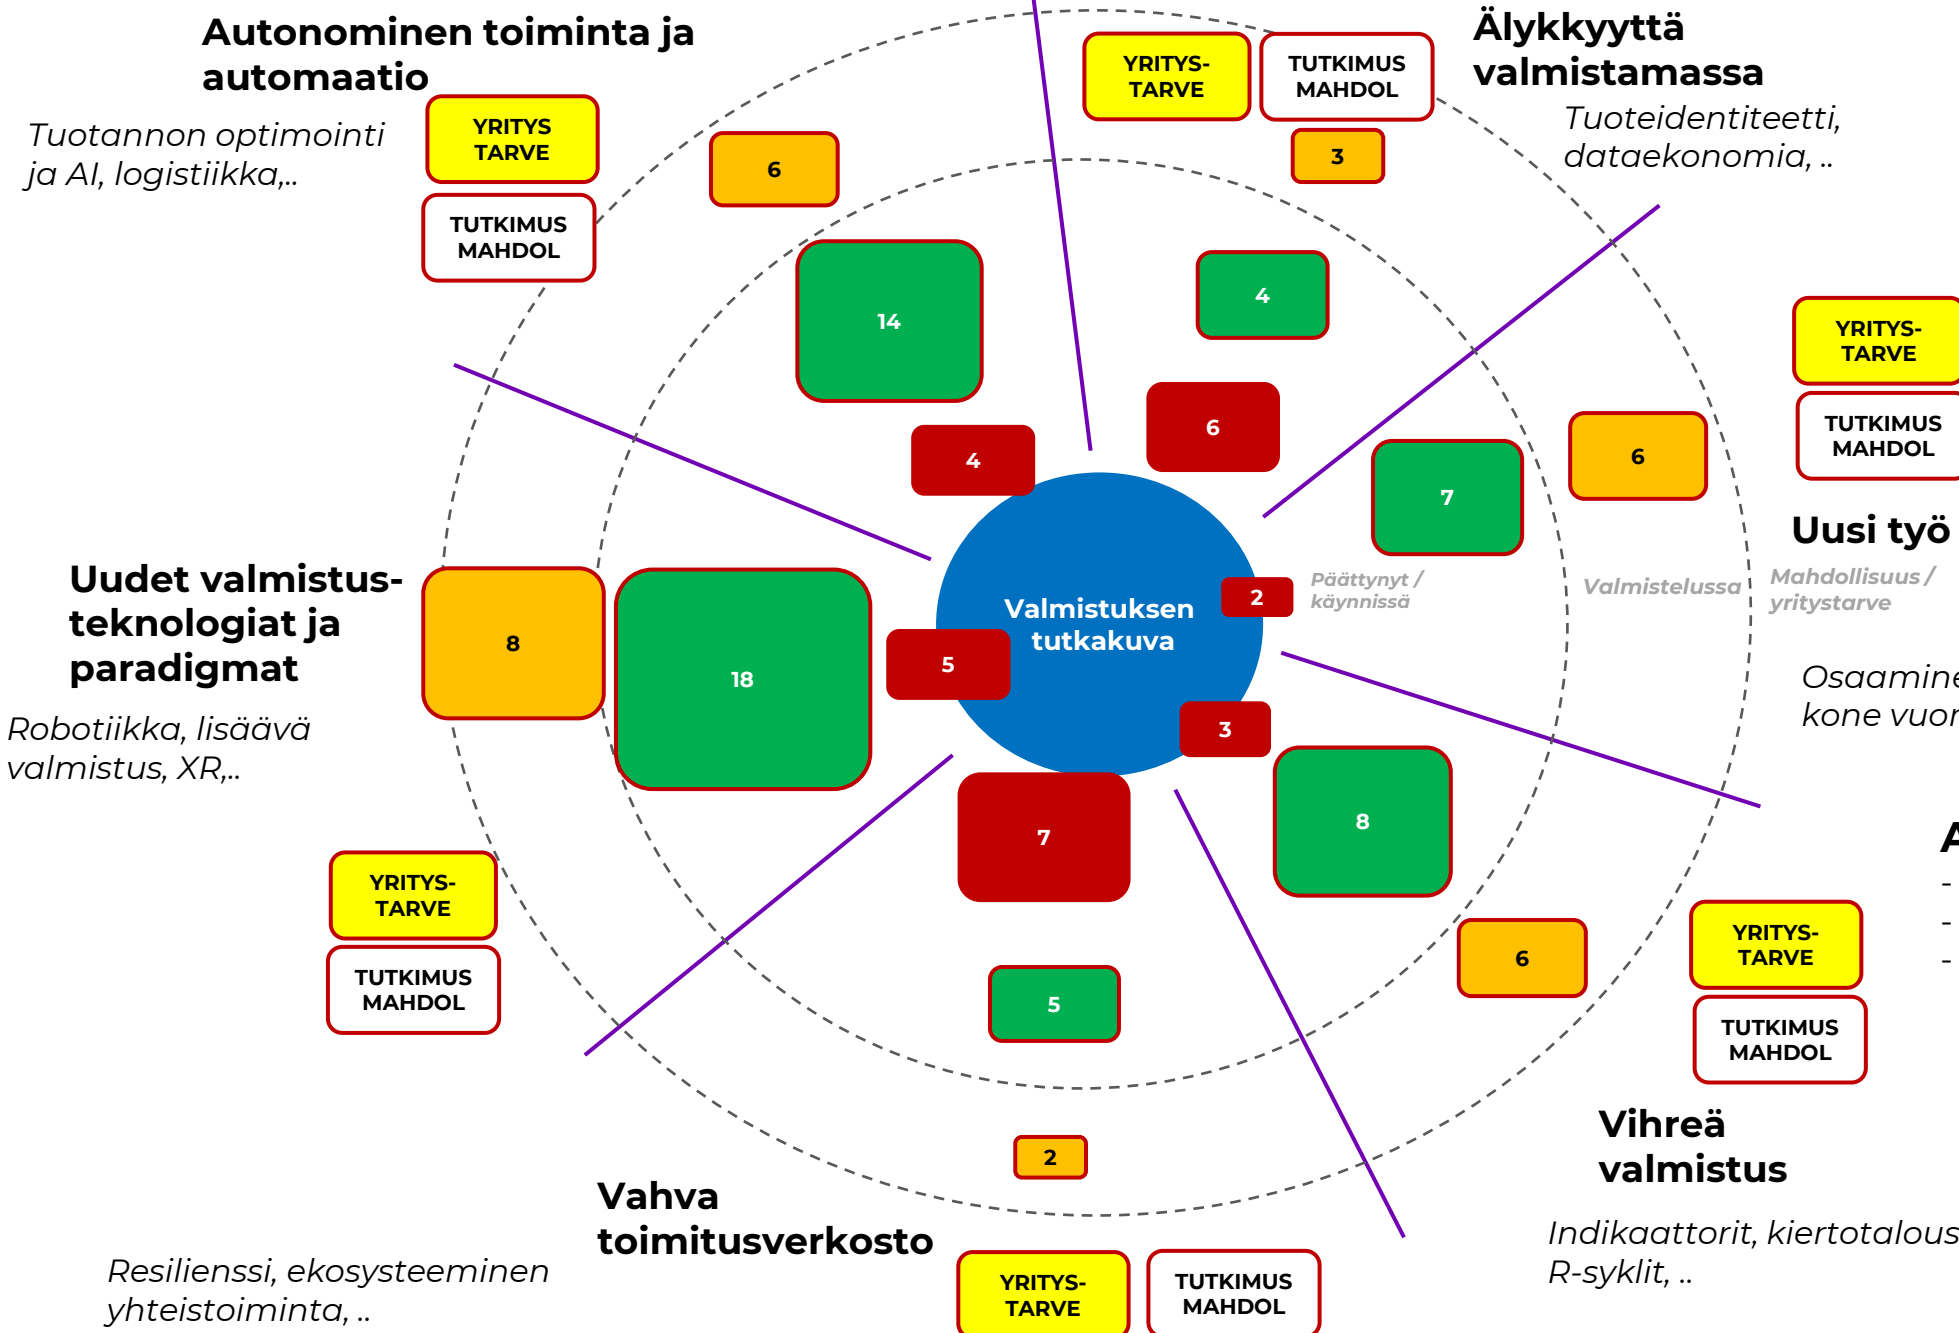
Autonominen toiminta ja automaatio

YRITYS TARVE

TUTKIMUS MAHDOL

Tuotannon optimointi ja AI, logistiikka,..

6

YRITYS-TARVE

TUTKIMUS MAHDOL

3

Älykkyyttä valmistamassa

Tuoteidentiteetti, dataekonomia, ..

14

4

6

4

YRITYS-TARVE

TUTKIMUS MAHDOL

6

7

Uusi työ

Uudet valmistus-teknologiat ja paradigmat

8

18

5

Valmistuksen tutkakuva

2

Päättynyt / käynnissä

Valmistelussa

Mahdollisuus / yritystarve

Osaamine kone vuor

Robotiikka, lisäävä valmistus, XR,..

3

7

8

A
-
-
-

YRITYS-TARVE

TUTKIMUS MAHDOL

5

6

YRITYS-TARVE

TUTKIMUS MAHDOL

2

Vahva toimitusverkosto

Vihreä valmistus

Indikaattorit, kiertotalous R-syklit, ..

Resilienssi, ekosysteeminen yhteistoiminta, ..

YRITYS-TARVE

TUTKIMUS MAHDOL